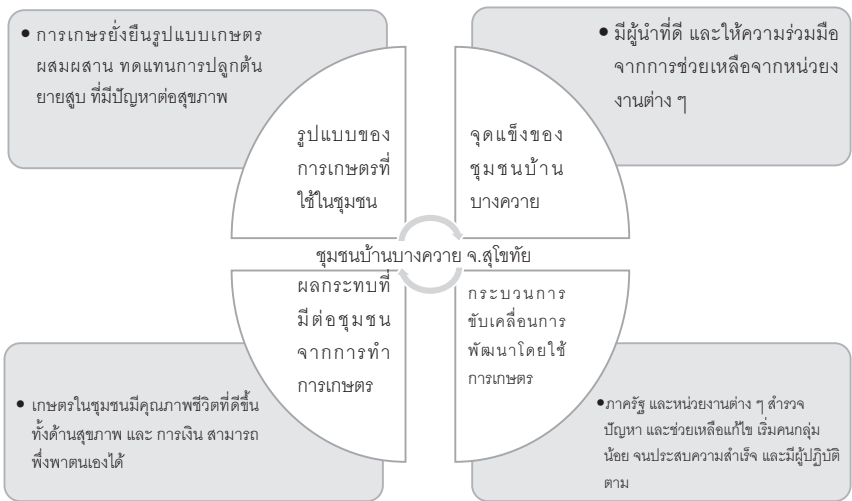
• การเกษรยั่งยืนรูปแบบเกษตรผสมผสาน ทดแทนการปลูกต้นยาสูบ ที่มีปัญหาต่อสุขภาพ

รูปแบบของการเกษตรที่ใช้ในชุมชน

• มีผู้นำที่ดี และให้ความร่วมมือจากการช่วยเหลือจากหน่วยงานต่าง ๆ

จุดแข็งของชุมชนบ้านบางควาย

ชุมชนบ้านบางควาย จ.สุโขทัย

ผลกระทบที่มีต่อชุมชนจากการทำการเกษตร

• เกษตรในชุมชนมีคุณภาพชีวิตที่ดีขึ้นทั้งด้านสุขภาพ และ การเงิน สามารถพึ่งพาตนเองได้

กระบวนการขับเคลื่อนการพัฒนาโดยใช้การเกษตร

• ภาครัฐ และหน่วยงานต่าง ๆ สำรวจปัญหา และช่วยเหลือแก้ไข เริ่มคนกลุ่มน้อย จนประสบความสำเร็จ และมีผู้ปฏิบัติตาม